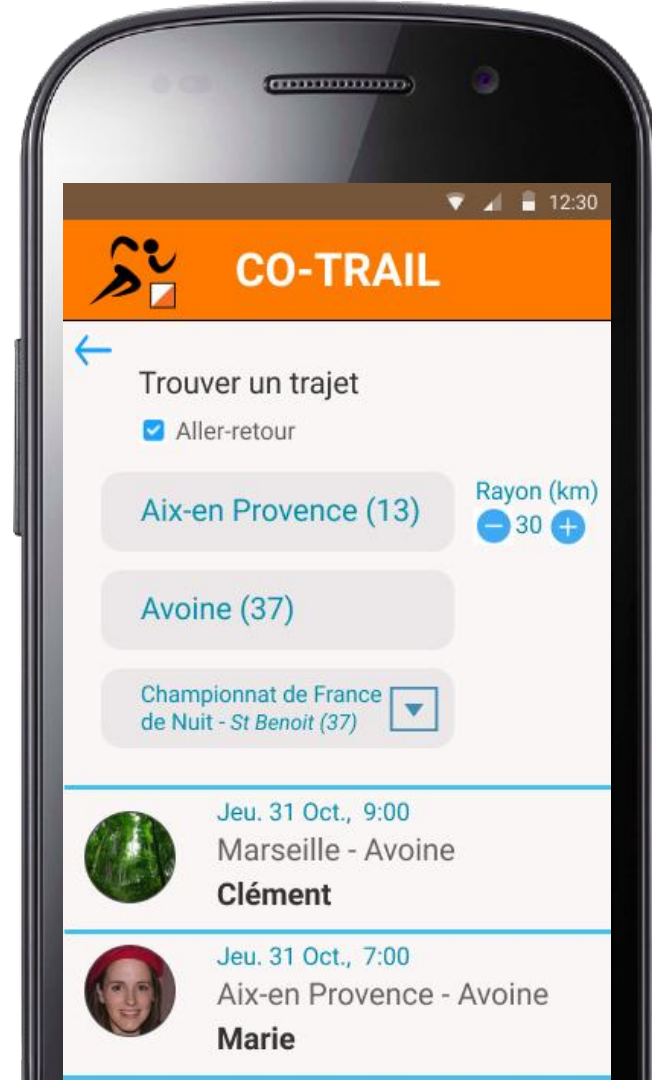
12:30

CO-TRAIL

←

Trouver un trajet

Aller-retour

Aix-en Provence (13)

Rayon (km)

30

Avoine (37)

Championnat de France de Nuit - *St Benoit (37)*

Jeu. 31 Oct., 9:00
Marseille - Avoine
**Clément**

Jeu. 31 Oct., 7:00
Aix-en Provence - Avoine
**Marie**